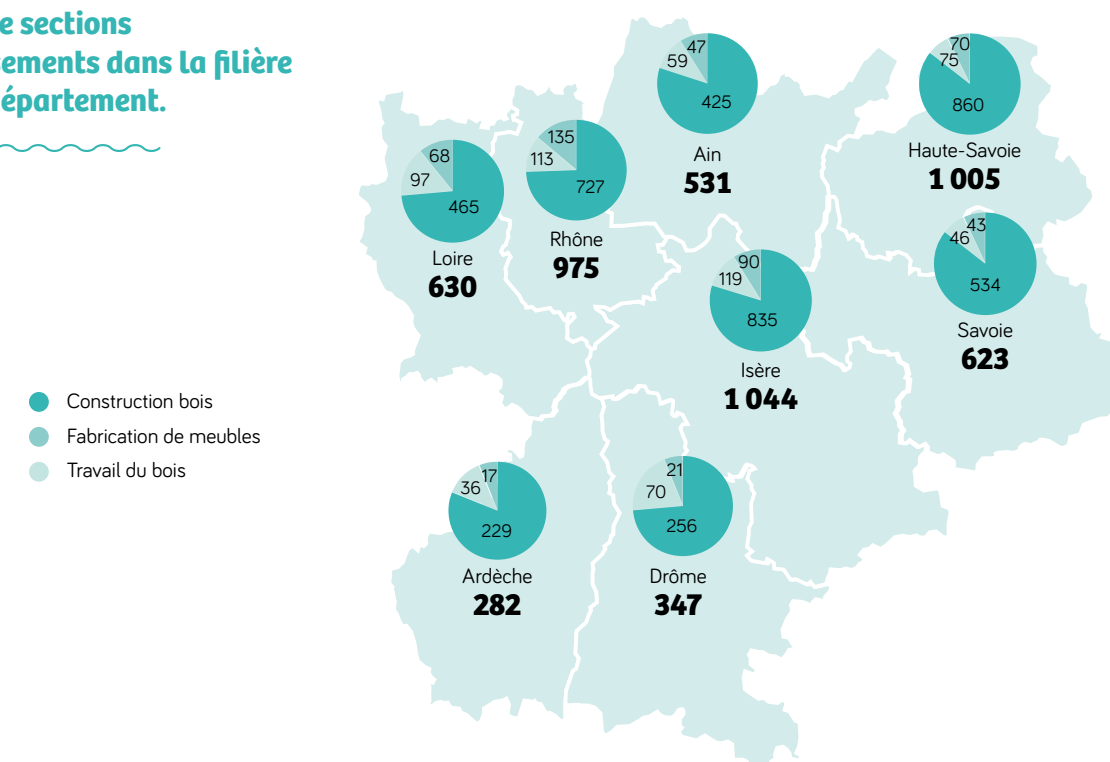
e sections
ements dans la filière
épartement.

Construction bois
Fabrication de meubles
Travail du bois

68
97
465
Loire
630

135
113
727
Rhône
975

47
59
425
Ain
531

70
75
860
Haute-Savoie
1 005

90
119
835
Isère
1 044

43
46
534
Savoie
623

17
36
229
Ardèche
282

21
70
256
Drôme
347